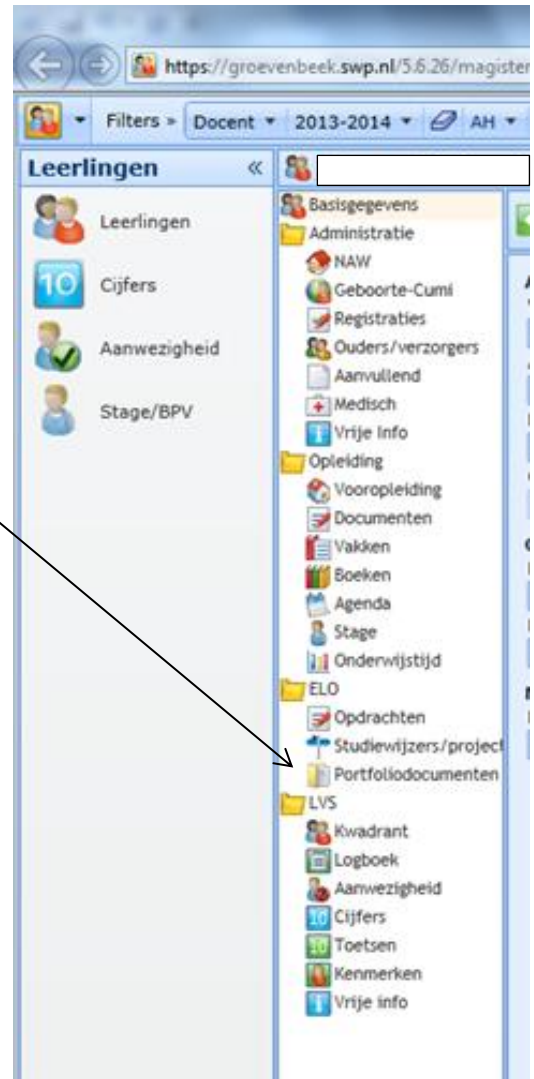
https://groevenbeek.swp.nl/5.6.26/magister

Filters » Docent 2013-2014 AH

Leerlingen «

Leerlingen
10 Cijfers
Aanwezigheid
Stage/BPV

Basisgegevens
Administratie
NAW
Geboorte-Cumi
Registraties
Ouders/verzorgers
Aanvullend
Medisch
Vrije info
Opleiding
Vooropleiding
Documenten
Vakken
Boeken
Agenda
Stage
Onderwijstijd
ELO
Opdrachten
Studiewijzers/project
Portfoliodocumenten
LVS
Kwadrant
Logboek
Aanwezigheid
10 Cijfers
10 Toetsen
Kenmerken
Vrije info